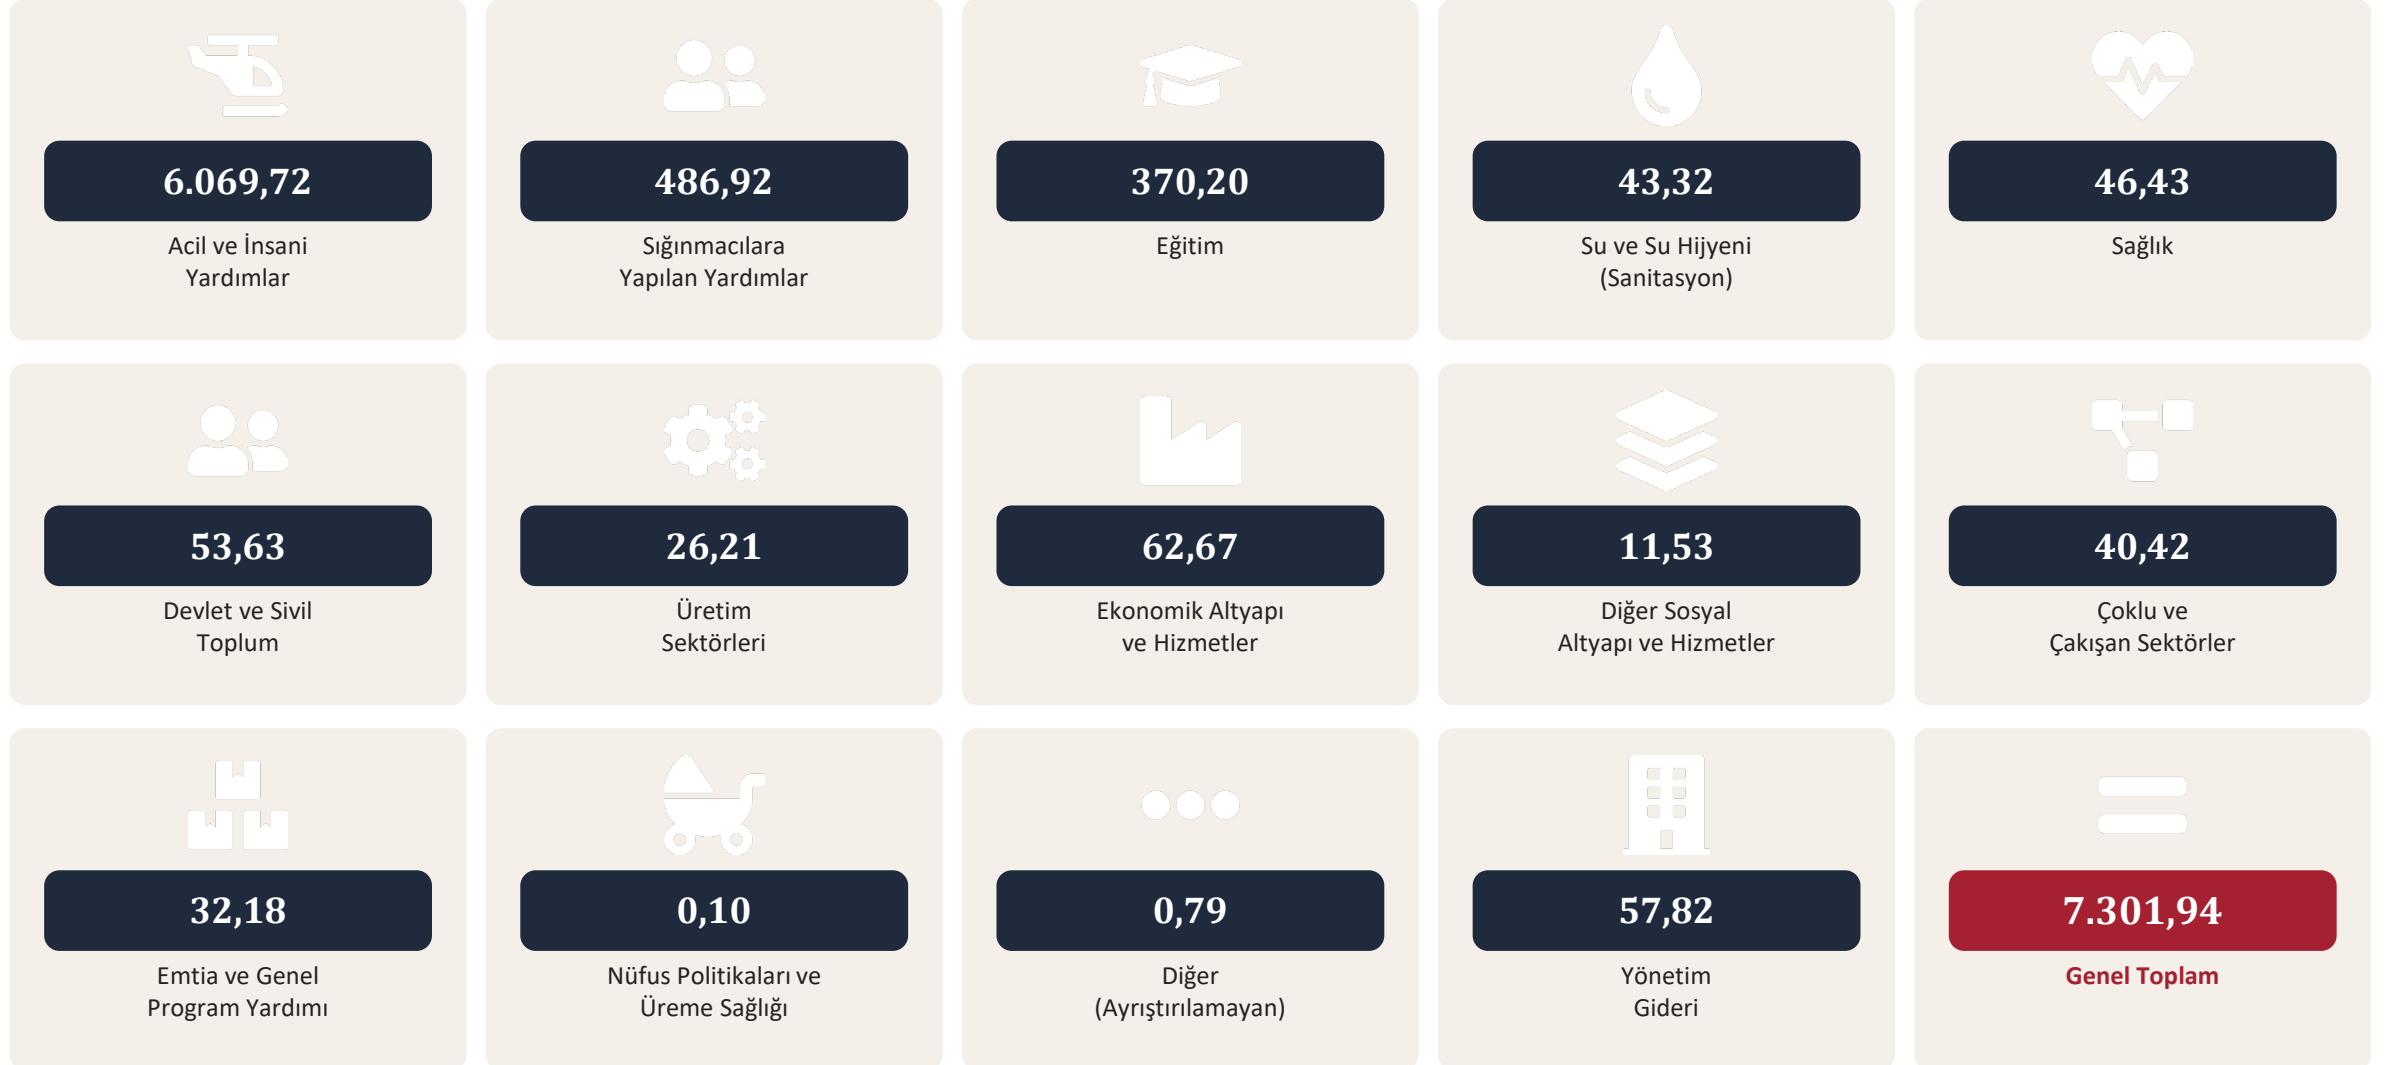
6.069,72
Acil ve İnsani Yardımlar

486,92
Sığınmacılara Yapılan Yardımlar

370,20
Eğitim

43,32
Su ve Su Hijyeni (Sanitasyon)

46,43
Sağlık

53,63
Devlet ve Sivil Toplum

26,21
Üretim Sektörleri

62,67
Ekonomik Altyapı ve Hizmetler

11,53
Diğer Sosyal Altyapı ve Hizmetler

40,42
Çoklu ve Çakışan Sektörler

32,18
Emtia ve Genel Program Yardımı

0,10
Nüfus Politikaları ve Üreme Sağlığı

0,79
Diğer (Ayrıştırılamayan)

57,82
Yönetim Gideri

7.301,94
Genel Toplam